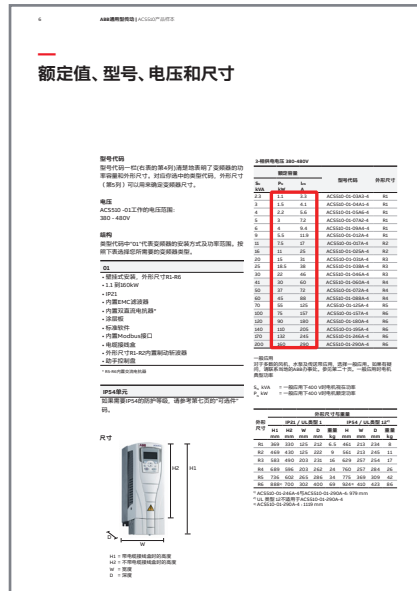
6 ABB通用型变频 | ACS510产品样本

额定值、型号、电压和尺寸

型号代码
型号代码一栏(右表的第4列)清楚地表明了变频器的功率容量和外形尺寸。对应存在的类型代码，外形尺寸(第5列)可以用来确定变频器尺寸。

电压
ACS510 -01工作的电压范围:
380 - 480V

结构
类型代码中"01"代表变频器的安装方式及功率范围。按照下表选择您所需要的变频器类型。

01
• 壁挂式安装，外形尺寸R1-R6
• 1.1 到160kW
• IP21
• 内置EMC滤波器
• 内置双直流电抗器*
• 涂层板
• 标准软件
• 内置Modbus接口
• 电缆接线盒
• 外形尺寸R1-R2内置制动斩波器
• 助手控制盘
* R6-R6内置交流电抗器

IP54单元
如果需要IP54的防护等级，请参考第七页的"可选件"码。

尺寸

H1 = 带有电缆接线盒的高度
H2 = 不带有电缆接线盒的高度
W = 宽度
D = 深度

3-相供电电压 380-480V

| 额定容量 $S_n$ kVA | $P_n$ kW | $I_{2n}$ A | 型号代码 | 外形尺寸 |
|---|---|---|---|---|
| 2.3 | 1.1 | 3.3 | ACS510-01-03A3-4 | R1 |
| 3 | 1.5 | 4.1 | ACS510-01-04A1-4 | R1 |
| 4 | 2.2 | 5.6 | ACS510-01-05A6-4 | R1 |
| 5 | 3 | 7.2 | ACS510-01-07A2-4 | R1 |
| 6 | 4 | 9.4 | ACS510-01-09A4-4 | R1 |
| 8 | 5.5 | 11.9 | ACS510-01-012A-4 | R1 |
| 11 | 7.5 | 17 | ACS510-01-017A-4 | R2 |
| 16 | 11 | 25 | ACS510-01-025A-4 | R2 |
| 20 | 15 | 31 | ACS510-01-031A-4 | R3 |
| 25 | 18.5 | 38 | ACS510-01-038A-4 | R3 |
| 30 | 22 | 45 | ACS510-01-045A-4 | R3 |
| 41 | 30 | 60 | ACS510-01-060A-4 | R4 |
| 50 | 37 | 72 | ACS510-01-072A-4 | R4 |
| 60 | 45 | 88 | ACS510-01-088A-4 | R4 |
| 70 | 55 | 125 | ACS510-01-125A-4 | R5 |
| 100 | 75 | 157 | ACS510-01-157A-4 | R6 |
| 120 | 90 | 180 | ACS510-01-180A-4 | R6 |
| 140 | 110 | 205 | ACS510-01-195A-4 | R6 |
| 170 | 132 | 245 | ACS510-01-246A-4 | R6 |
| 200 | 160 | 290 | ACS510-01-290A-4 | R6 |

一般应用
对于多数的风机、水泵及传送应用，选择一般应用。如果有疑问，请联系当地的ABB办事处，参见第二十页，一般应用的有机类型范例

$S_n$ kVA = 一般应用下400 V时电源额定容量
$P_n$ kW = 一般应用下400 V时电机额定功率

外部尺寸和重量

| 外形尺寸 | IP21 / UL类型1 H1 mm | H2 mm | W mm | D mm | 重量 kg | IP54 / UL类型12** H mm | W mm | D mm | 重量 kg |
|---|---|---|---|---|---|---|---|---|---|
| R1 | 369 | 330 | 125 | 212 | 6.5 | 461 | 213 | 234 | 8 |
| R2 | 469 | 430 | 125 | 222 | 9 | 561 | 213 | 245 | 11 |
| R3 | 583 | 490 | 203 | 231 | 16 | 629 | 257 | 254 | 17 |
| R4 | 689 | 596 | 203 | 262 | 24 | 760 | 257 | 284 | 26 |
| R5 | 736 | 602 | 265 | 286 | 34 | 775 | 369 | 309 | 42 |
| R6 | 888* | 700 | 302 | 400 | 69 | 924** | 410 | 423 | 86 |

* ACS510-01-246A-4与ACS510-01-290A-4: 979 mm
** UL 类型 12不适用于ACS510-01-290A-4
** ACS510-01-290A-4 : 1119 mm